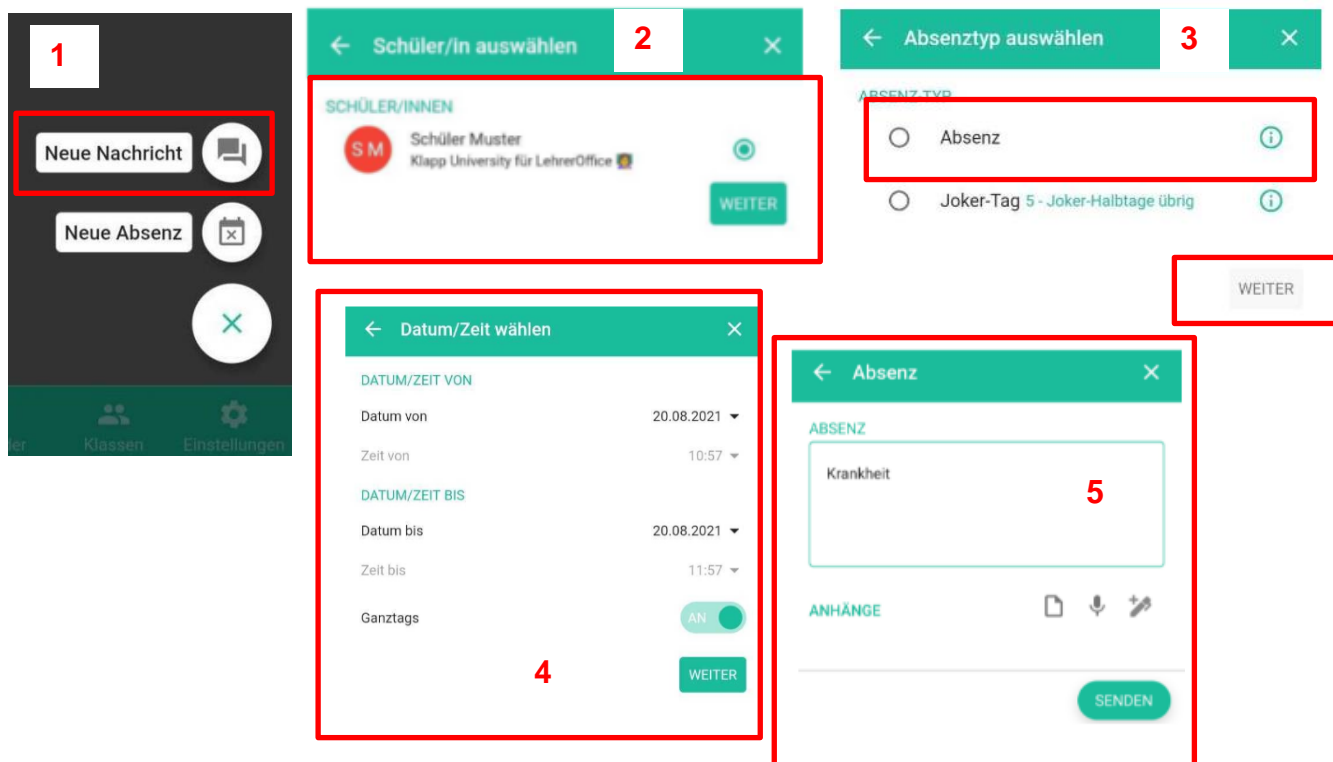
1

Neue Nachricht

Neue Absenz

ler Klassen Einstellungen

← Schüler/in auswählen 2 ×

SCHÜLER/INNEN

SM Schüler Muster
Klapp University für LehrerOffice

WEITER

← Absenztyp auswählen 3 ×

ABSENZ-TYP

Absenz

Joker-Tag 5 - Joker-Halbtage übrig

WEITER

← Datum/Zeit wählen ×

DATUM/ZEIT VON

Datum von 20.08.2021

Zeit von 10:57

DATUM/ZEIT BIS

Datum bis 20.08.2021

Zeit bis 11:57

Ganztags AN

4

WEITER

← Absenz ×

ABSENZ

Krankheit

5

ANHÄNGE

SENDEN